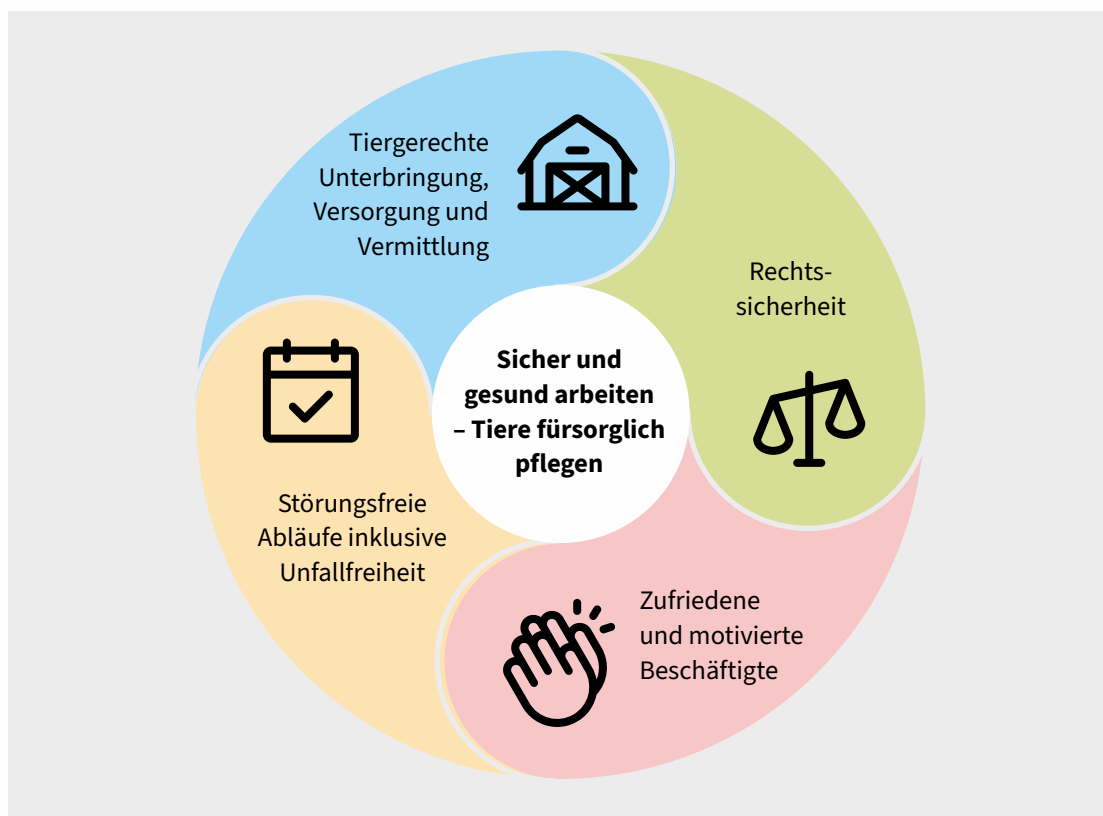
Tiergerechte Unterbringung, Versorgung und Vermittlung

Rechtssicherheit

Sicher und gesund arbeiten – Tiere fürsorglich pflegen

Störungsfreie Abläufe inklusive Unfallfreiheit

Zufriedene und motivierte Beschäftigte